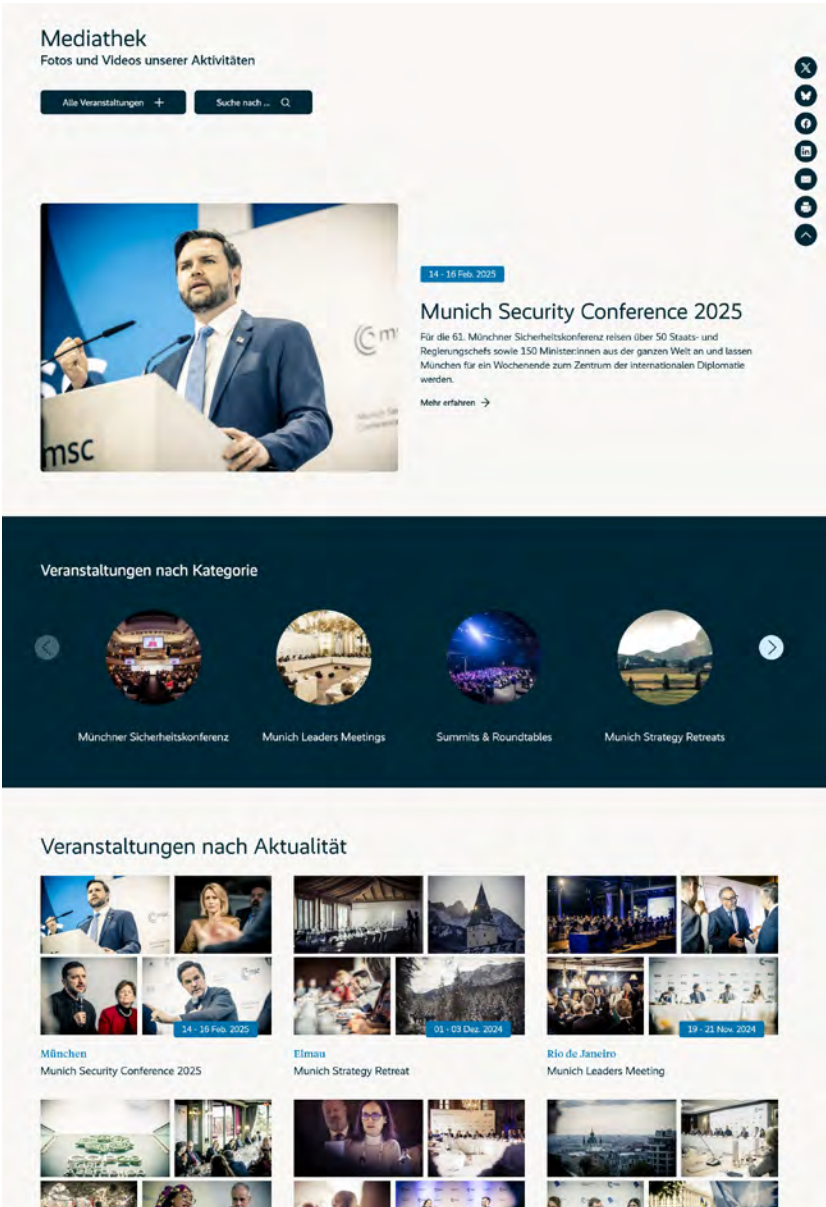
Mediathek
Fotos und Videos unserer Aktivitäten

Alle Veranstaltungen +
Suche nach ...

14 - 16 Feb. 2025

Munich Security Conference 2025

Für die 61. Münchner Sicherheitskonferenz reisen über 50 Staats- und Regierungschefs sowie 150 Minister:innen aus der ganzen Welt an und lassen München für ein Wochenende zum Zentrum der internationalen Diplomatie werden.

Mehr erfahren →

Veranstaltungen nach Kategorie

Münchner Sicherheitskonferenz
Munich Leaders Meetings
Summits & Roundtables
Munich Strategy Retreats

Veranstaltungen nach Aktualität

14 - 16 Feb. 2025
München
Munich Security Conference 2025

01 - 03 Dez. 2024
Elmau
Munich Strategy Retreat

19 - 21 Nov. 2024
Rio de Janeiro
Munich Leaders Meeting